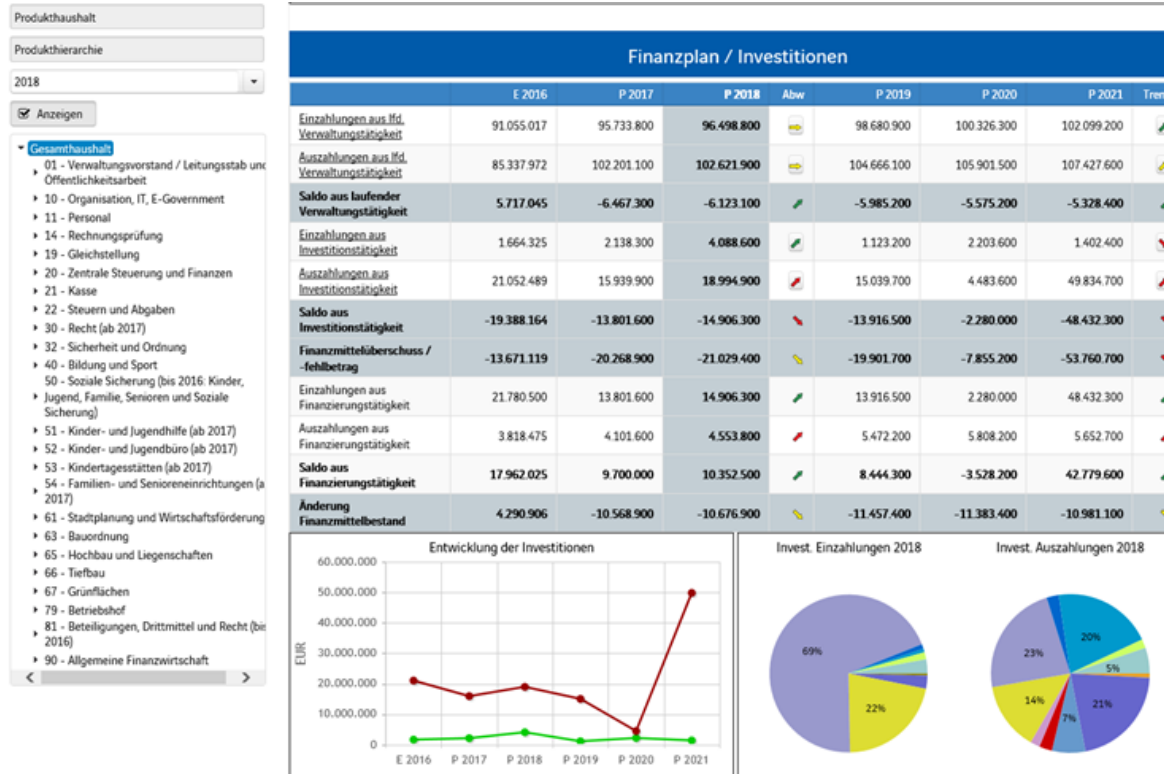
Produkthaushalt

Produkthierarchie

2018

Anzeigen

Gesamthaushalt
01 - Verwaltungsvorstand / Leitungsstab und Öffentlichkeitsarbeit
10 - Organisation, IT, E-Government
11 - Personal
14 - Rechnungsprüfung
19 - Gleichstellung
20 - Zentrale Steuerung und Finanzen
21 - Kasse
22 - Steuern und Abgaben
30 - Recht (ab 2017)
32 - Sicherheit und Ordnung
40 - Bildung und Sport
50 - Soziale Sicherung (bis 2016: Kinder, Jugend, Familie, Senioren und Soziale Sicherung)
51 - Kinder- und Jugendhilfe (ab 2017)
52 - Kinder- und Jugendbüro (ab 2017)
53 - Kindertagesstätten (ab 2017)
54 - Familien- und Senioreneinrichtungen (ab 2017)
61 - Stadtplanung und Wirtschaftsförderung
63 - Bauordnung
65 - Hochbau und Liegenschaften
66 - Tiefbau
67 - Grünflächen
79 - Betriebshof
81 - Beteiligungen, Drittmittel und Recht (bis 2016)
90 - Allgemeine Finanzwirtschaft

Finanzplan / Investitionen

| | E 2016 | P 2017 | P 2018 | Abw | P 2019 | P 2020 | P 2021 | Tren |
|---|---|---|---|---|---|---|---|---|
| Einzahlungen aus lfd. Verwaltungstätigkeit | 91.055.017 | 95.733.800 | 96.498.800 | | 98.680.900 | 100.326.300 | 102.099.200 | |
| Auszahlungen aus lfd. Verwaltungstätigkeit | 85.337.972 | 102.201.100 | 102.621.900 | | 104.666.100 | 105.901.500 | 107.427.600 | |
| Saldo aus laufender Verwaltungstätigkeit | 5.717.045 | -6.467.300 | -6.123.100 | | -5.985.200 | -5.575.200 | -5.328.400 | |
| Einzahlungen aus Investitionstätigkeit | 1.664.325 | 2.138.300 | 4.088.600 | | 1.123.200 | 2.203.600 | 1.402.400 | |
| Auszahlungen aus Investitionstätigkeit | 21.052.489 | 15.939.900 | 18.994.900 | | 15.039.700 | 4.483.600 | 49.834.700 | |
| Saldo aus Investitionstätigkeit | -19.388.164 | -13.801.600 | -14.906.300 | | -13.916.500 | -2.280.000 | -48.432.300 | |
| Finanzmittelüberschuss / -fehlbetrag | -13.671.119 | -20.268.900 | -21.029.400 | | -19.901.700 | -7.855.200 | -53.760.700 | |
| Einzahlungen aus Finanzierungstätigkeit | 21.780.500 | 13.801.600 | 14.906.300 | | 13.916.500 | 2.280.000 | 48.432.300 | |
| Auszahlungen aus Finanzierungstätigkeit | 3.818.475 | 4.101.600 | 4.553.800 | | 5.472.200 | 5.808.200 | 5.652.700 | |
| Saldo aus Finanzierungstätigkeit | 17.962.025 | 9.700.000 | 10.352.500 | | 8.444.300 | -3.528.200 | 42.779.600 | |
| Änderung Finanzmittelbestand | 4.290.906 | -10.568.900 | -10.676.900 | | -11.457.400 | -11.383.400 | -10.981.100 | |

Entwicklung der Investitionen
60.000.000
50.000.000
40.000.000
30.000.000
20.000.000
10.000.000
0
EUR
E 2016 P 2017 P 2018 P 2019 P 2020 P 2021

Invest. Einzahlungen 2018
69%
22%

Invest. Auszahlungen 2018
20%
5%
23%
14%
7%
21%